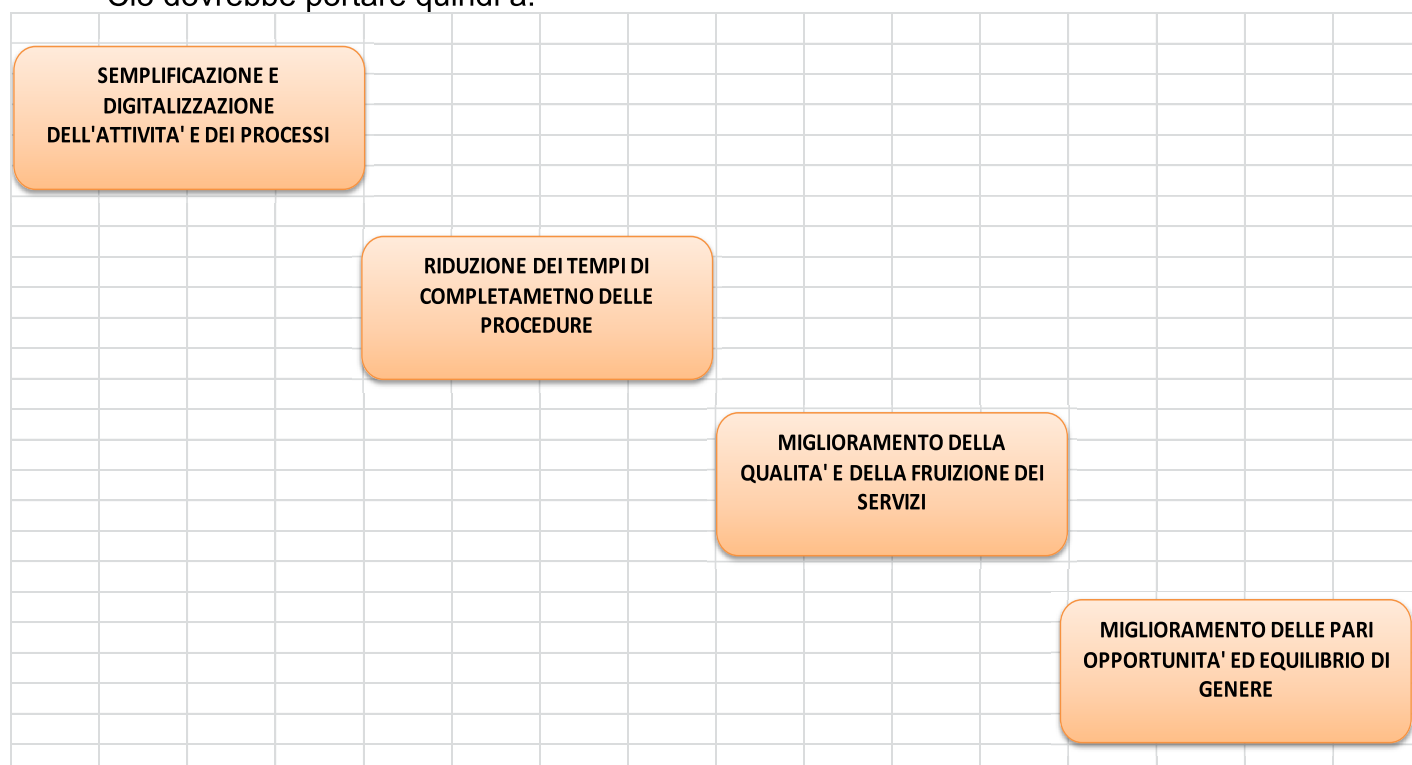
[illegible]

SEMPLIFICAZIONE E DIGITALIZZAZIONE DELL'ATTIVITA' E DEI PROCESSI

RIDUZIONE DEI TEMPI DI COMPLETAMETNO DELLE PROCEDURE

MIGLIORAMENTO DELLA QUALITA' E DELLA FRUIZIONE DEI SERVIZI

MIGLIORAMENTO DELLE PARI OPPORTUNITA' ED EQUILIBRIO DI GENERE